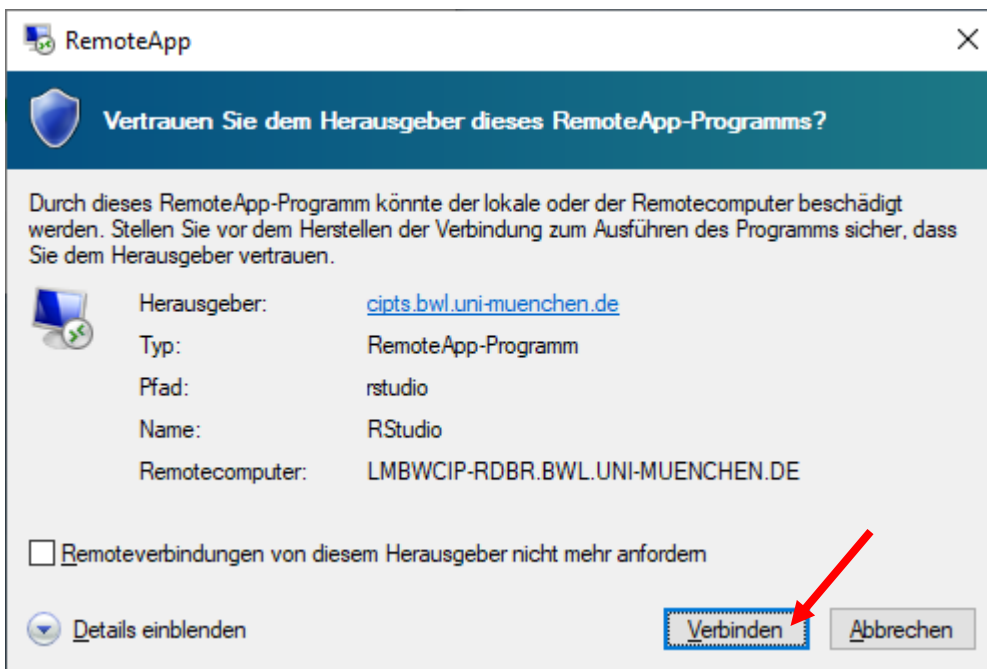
RemoteApp

Vertrauen Sie dem Herausgeber dieses RemoteApp-Programms?

Durch dieses RemoteApp-Programm könnte der lokale oder der Remotecomputer beschädigt werden. Stellen Sie vor dem Herstellen der Verbindung zum Ausführen des Programms sicher, dass Sie dem Herausgeber vertrauen.

| Herausgeber: | cipts.bwl.uni-muenchen.de |
|---|---|
| Typ: | RemoteApp-Programm |
| Pfad: | rstudio |
| Name: | RStudio |
| Remotecomputer: | LMBWCIP-RDBR.BWL.UNI-MUENCHEN.DE |

Remoteverbindungen von diesem Herausgeber nicht mehr anfordern

Details einblenden

Verbinden

Abbrechen